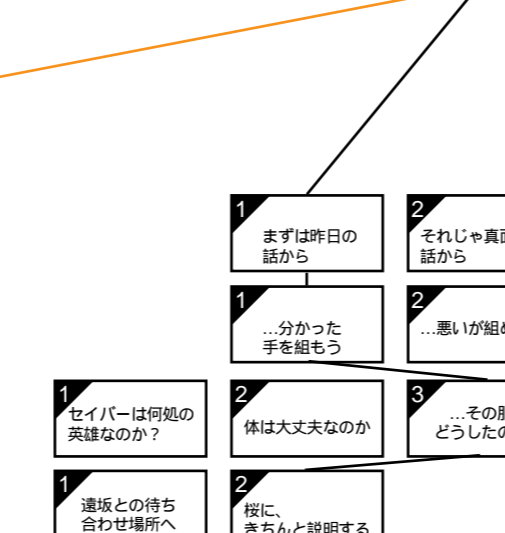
1
まずは昨日の話から

2
それじゃ真面
話から

1
…分かった
手を組もう

2
…悪いが組め

1
セイバーは何処の英雄なのか？

2
体は大丈夫なのか

3
…その腕
どうしたの

1
遠坂との待ち合わせ場所へ

2
桜に、
きちんと説明する